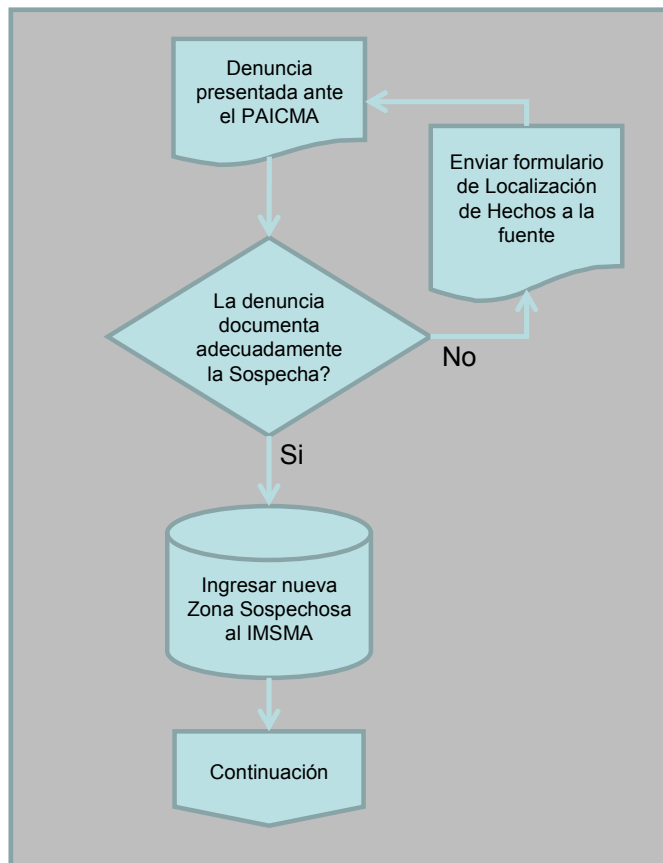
Denuncia presentada ante el PAICMA

Enviar formulario de Localización de Hechos a la fuente

La denuncia documenta adecuadamente la Sospecha?

No

Si

Ingresar nueva Zona Sospechosa al IMSMA

Continuación